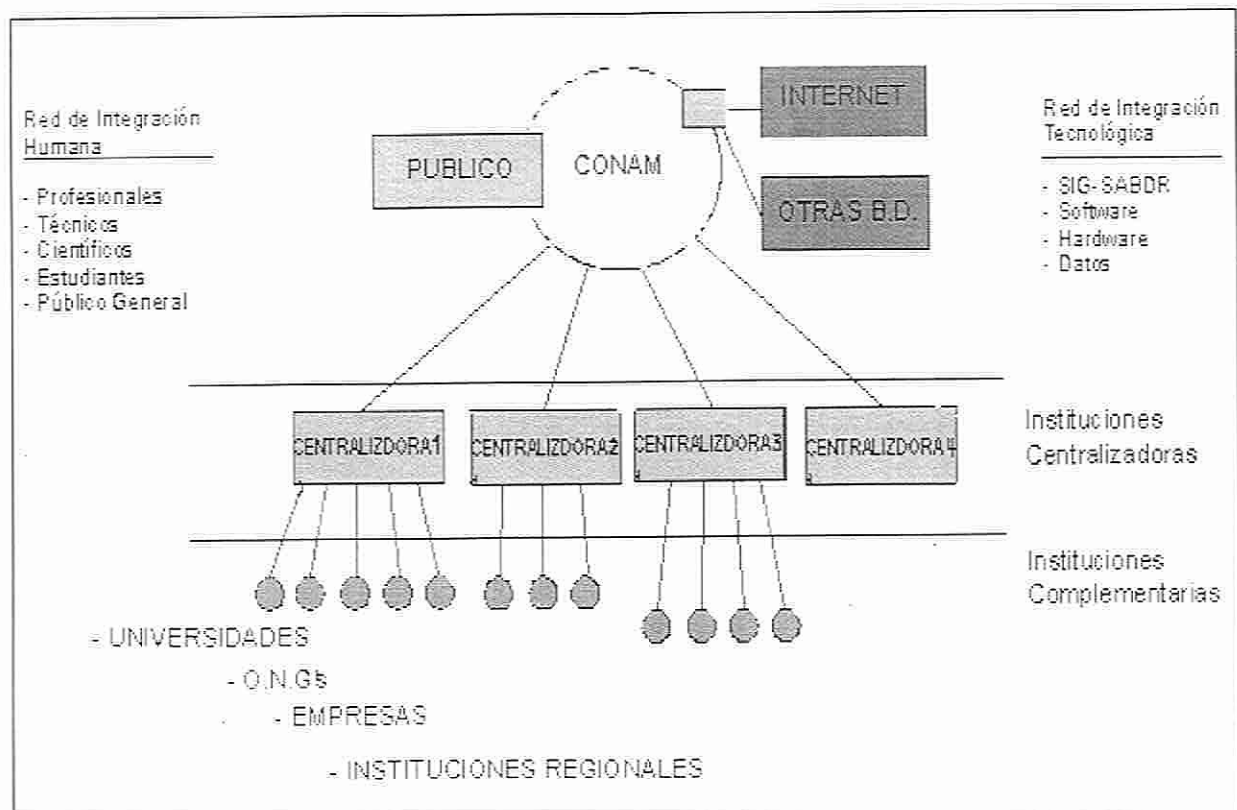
Red de Integración Humana

- Profesionales
- Técnicos
- Científicos
- Estudiantes
- Público General

PUBLICO

CONAM

INTERNET

OTRAS B.D.

Red de Integración Tecnológica

- SIG-SABDR
- Software
- Hardware
- Datos

CENTRALIZDORA1

CENTRALIZDORA2

CENTRALIZDORA3

CENTRALIZDORA4

Instituciones Centralizadoras

Instituciones Complementarias

- UNIVERSIDADES

- O.N.Gs

- EMPRESAS

- INSTITUCIONES REGIONALES